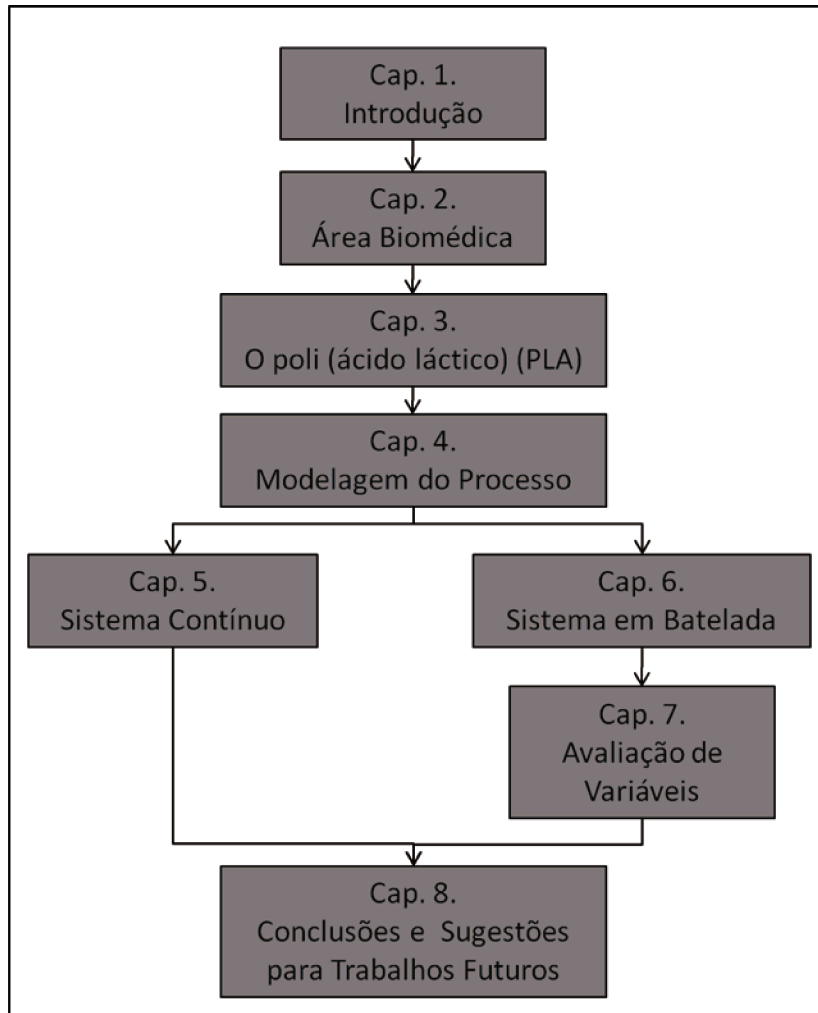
Cap. 1.
Introdução

Cap. 2.
Área Biomédica

Cap. 3.
O poli (ácido láctico) (PLA)

Cap. 4.
Modelagem do Processo

Cap. 5.
Sistema Contínuo

Cap. 6.
Sistema em Batelada

Cap. 7.
Avaliação de Variáveis

Cap. 8.
Conclusões e Sugestões para Trabalhos Futuros